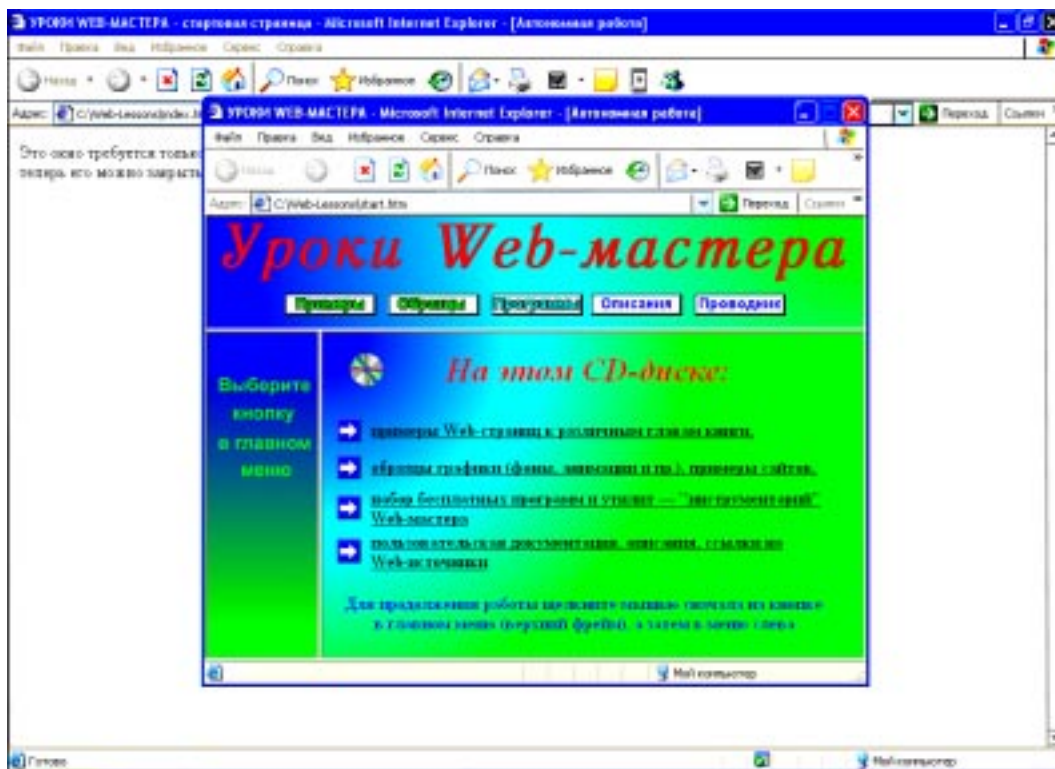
УРОКИ WEB-МАСТЕРА - стартовая страница - Microsoft Internet Explorer - [Автономная работа]

Файл Правка Вид Избранное Сервис Справка

Назад Поиск Избранное

Адрес C:\Web-Lessons\index.ht Переход Ссылки

Это окно требуется только теперь его можно закрыть

УРОКИ WEB-МАСТЕРА - Microsoft Internet Explorer - [Автономная работа]

Файл Правка Вид Избранное Сервис Справка

Назад Поиск Избранное

Адрес C:\Web-Lessons\start.htm Переход Ссылки

Уроки Web-мастера

Примеры Образцы Программы Описания Проводник

Выберите кнопку в главном меню

На этом CD-диске:

примеры Web-страниц к различным главам книги.

образцы графики (фоны, анимации и пр.), примеры сайтов.

набор бесплатных программ и утилит — "инструментарий" Web-мастера

дополнительная документация, описания, ссылки на Web-источники

Для продолжения работы щелкните мышью значок из кнопок в главном меню (верхний фрейм), а затем в меню слева

Мой компьютер

Готово

Мой компьютер